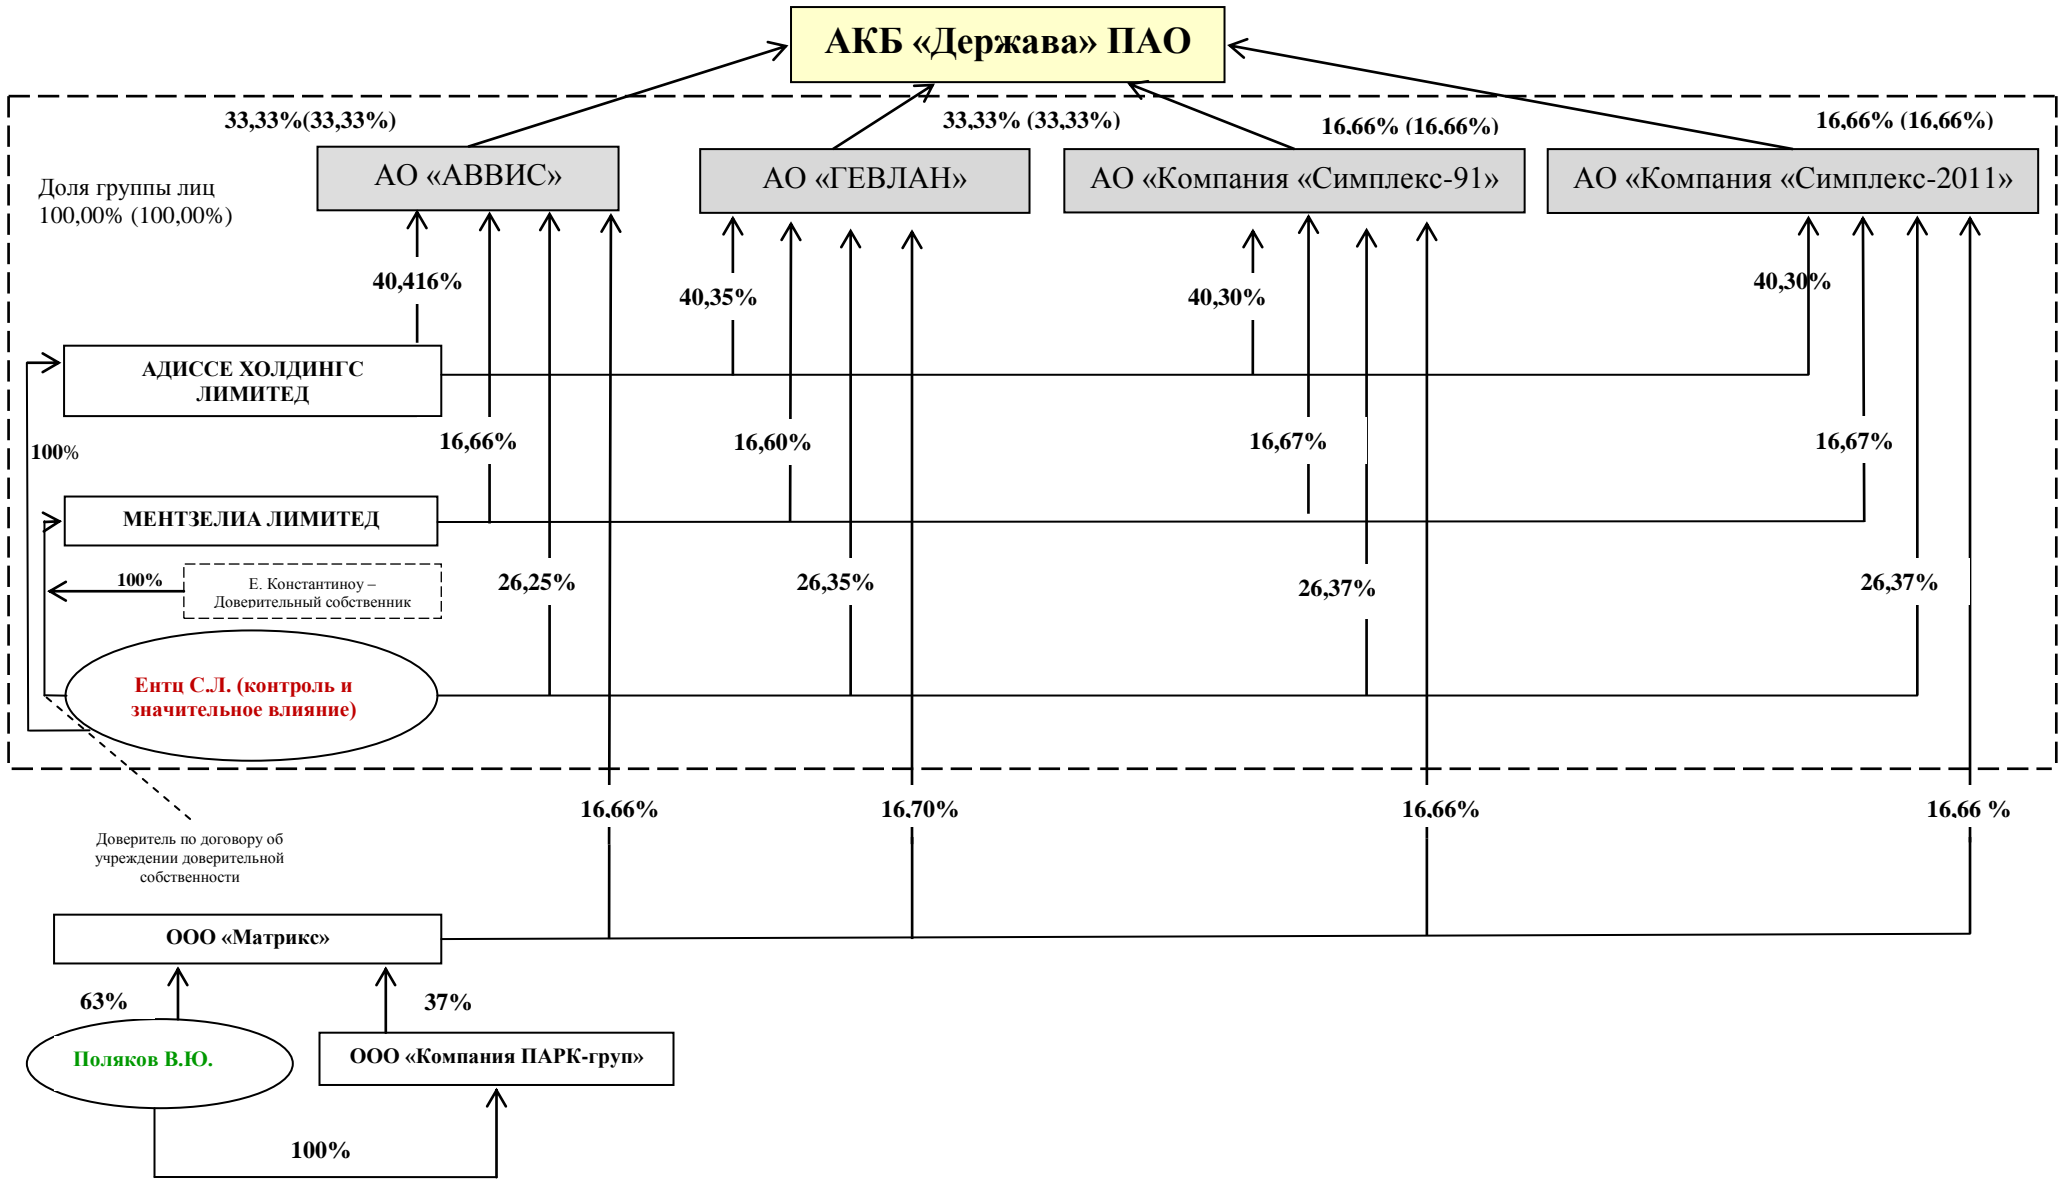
АКБ «Держава» ПАО

33,33%(33,33%)

33,33% (33,33%)

16,66% (16,66%)

16,66% (16,66%)

Доля группы лиц 100,00% (100,00%)

АО «АВВИС»

АО «ГЕВЛАН»

АО «Компания «Симплекс-91»

АО «Компания «Симплекс-2011»

40,416%

40,35%

40,30%

40,30%

АДИССЕ ХОЛДИНГС ЛИМИТЕД

100%

16,66%

16,60%

16,67%

16,67%

МЕНТЗЕЛИА ЛИМИТЕД

100%

Е. Константиноу – Доверительный собственник

26,25%

26,35%

26,37%

26,37%

Ентц С.Л. (контроль и значительное влияние)

16.66%

16,70%

16.66%

16.66 %

Доверитель по договору об учреждении доверительной собственности

ООО «Матрикс»

63%

37%

Поляков В.Ю.

ООО «Компания ПАРК-груп»

100%